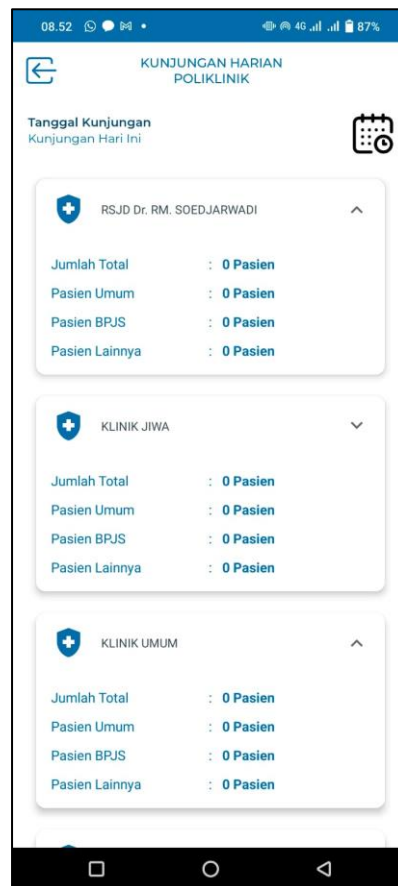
08.52 87%

KUNJUNGAN HARIAN POLIKLINIK

Tanggal Kunjungan
Kunjungan Hari Ini

RSJD Dr. RM. SOEDJARWADI

| | |
|---|---|
| Jumlah Total | : 0 Pasien |
| Pasien Umum | : 0 Pasien |
| Pasien BPJS | : 0 Pasien |
| Pasien Lainnya | : 0 Pasien |

KLINIK JIWA

| | |
|---|---|
| Jumlah Total | : 0 Pasien |
| Pasien Umum | : 0 Pasien |
| Pasien BPJS | : 0 Pasien |
| Pasien Lainnya | : 0 Pasien |

KLINIK UMUM

| | |
|---|---|
| Jumlah Total | : 0 Pasien |
| Pasien Umum | : 0 Pasien |
| Pasien BPJS | : 0 Pasien |
| Pasien Lainnya | : 0 Pasien |